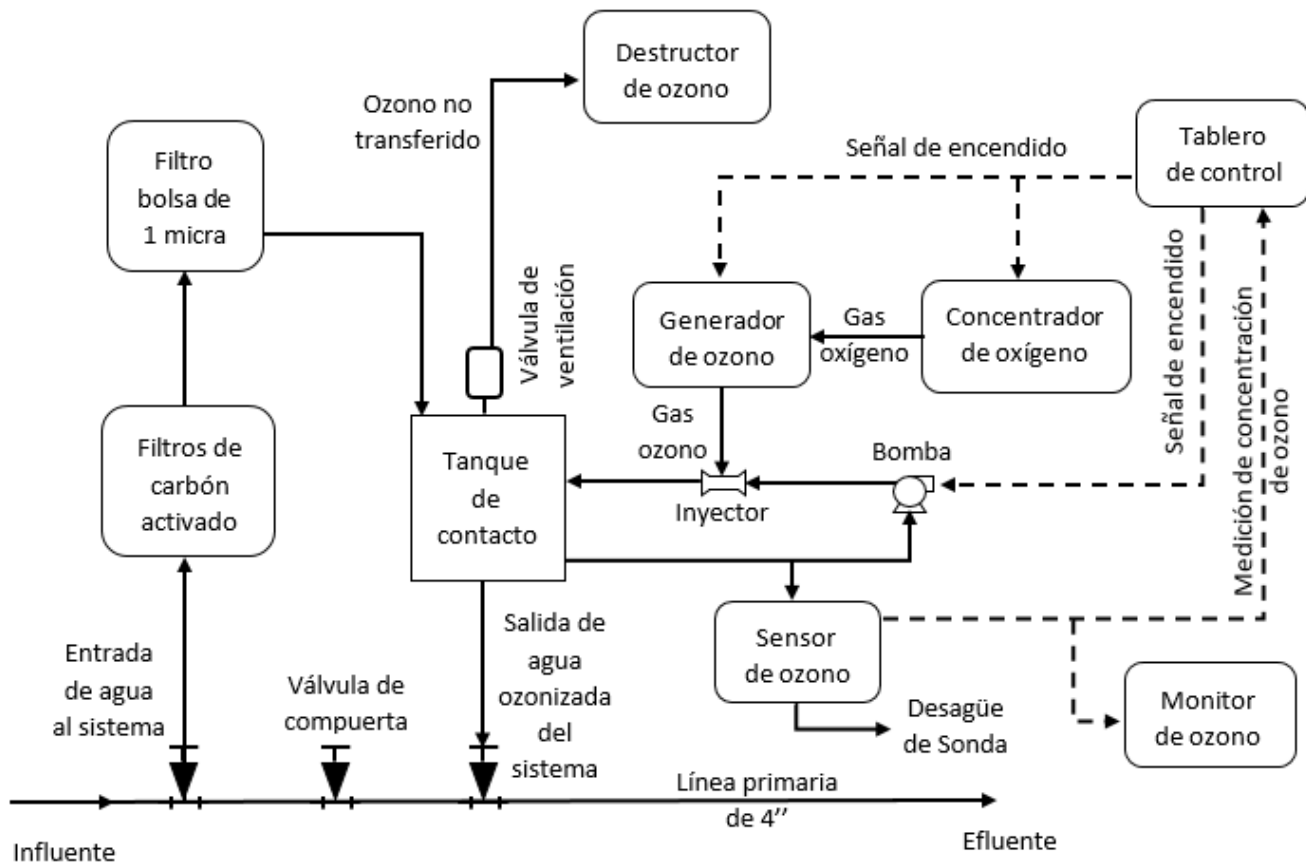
Destructor de ozono

Ozono no transferido

Filtro bolsa de 1 micra

Señal de encendido

Tablero de control

Válvula de ventilación

Generador de ozono

Gas oxígeno

Concentrador de oxígeno

Señal de encendido

Medición de concentración de ozono

Filtros de carbón activado

Gas ozono

Tanque de contacto

Bomba

Inyector

Sensor de ozono

Entrada de agua al sistema

Válvula de compuerta

Salida de agua ozonizada del sistema

Desagüe de Sonda

Monitor de ozono

Línea primaria de 4''

Influente

Efluente